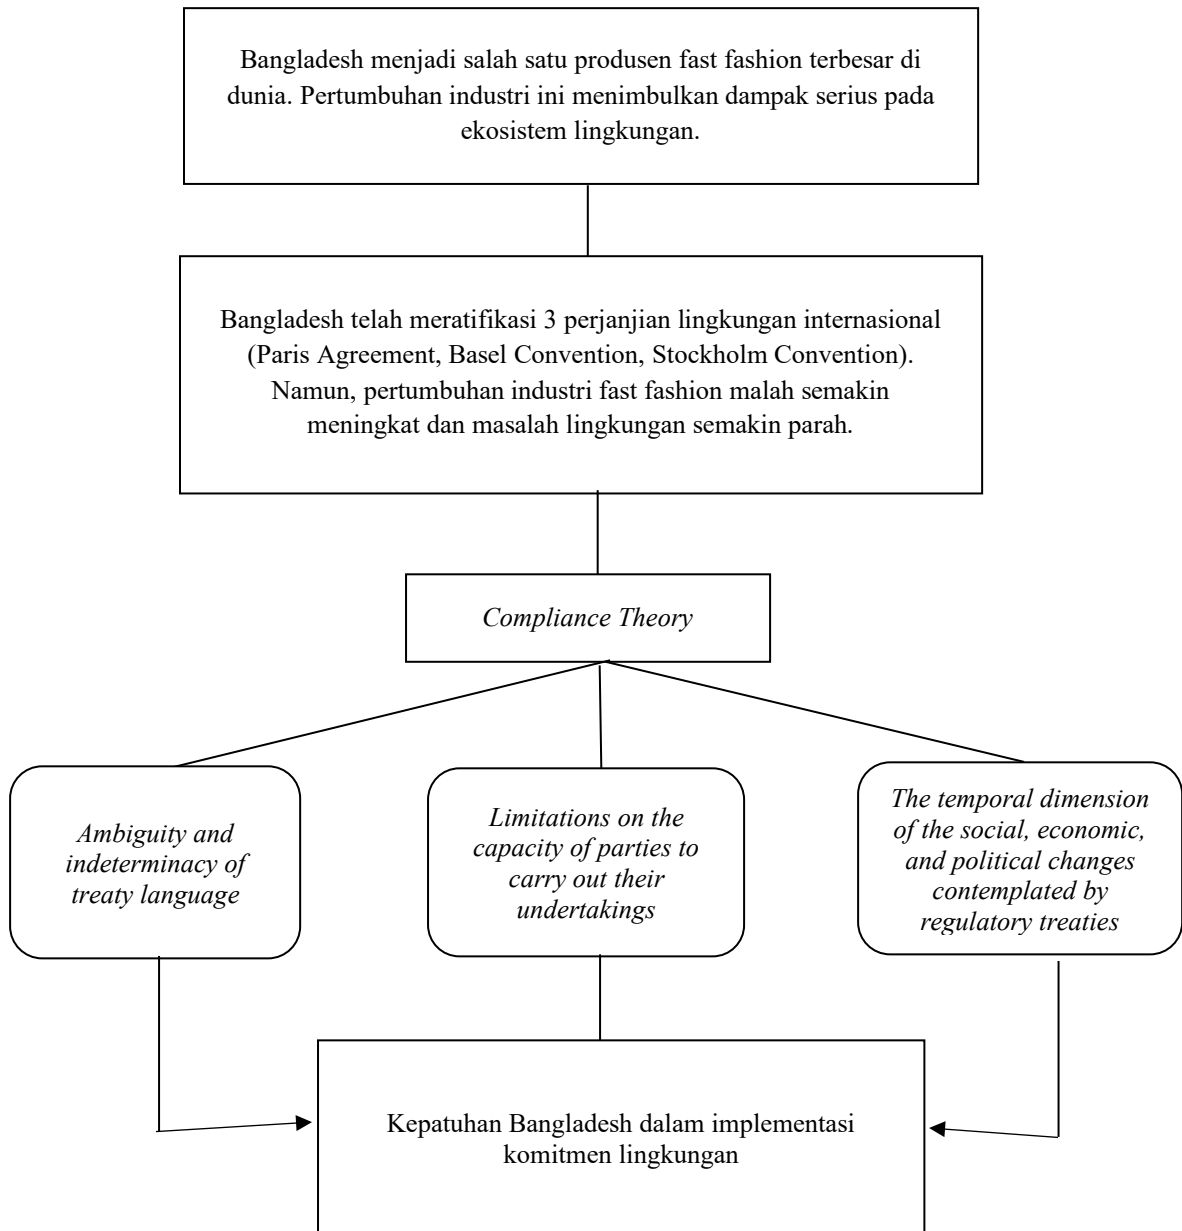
Bangladesh menjadi salah satu produsen fast fashion terbesar di dunia. Pertumbuhan industri ini menimbulkan dampak serius pada ekosistem lingkungan.

Bangladesh telah meratifikasi 3 perjanjian lingkungan internasional (Paris Agreement, Basel Convention, Stockholm Convention). Namun, pertumbuhan industri fast fashion malah semakin meningkat dan masalah lingkungan semakin parah.

*Compliance Theory*

*Ambiguity and indeterminacy of treaty language*

*Limitations on the capacity of parties to carry out their undertakings*

*The temporal dimension of the social, economic, and political changes contemplated by regulatory treaties*

Kepatuhan Bangladesh dalam implementasi komitmen lingkungan